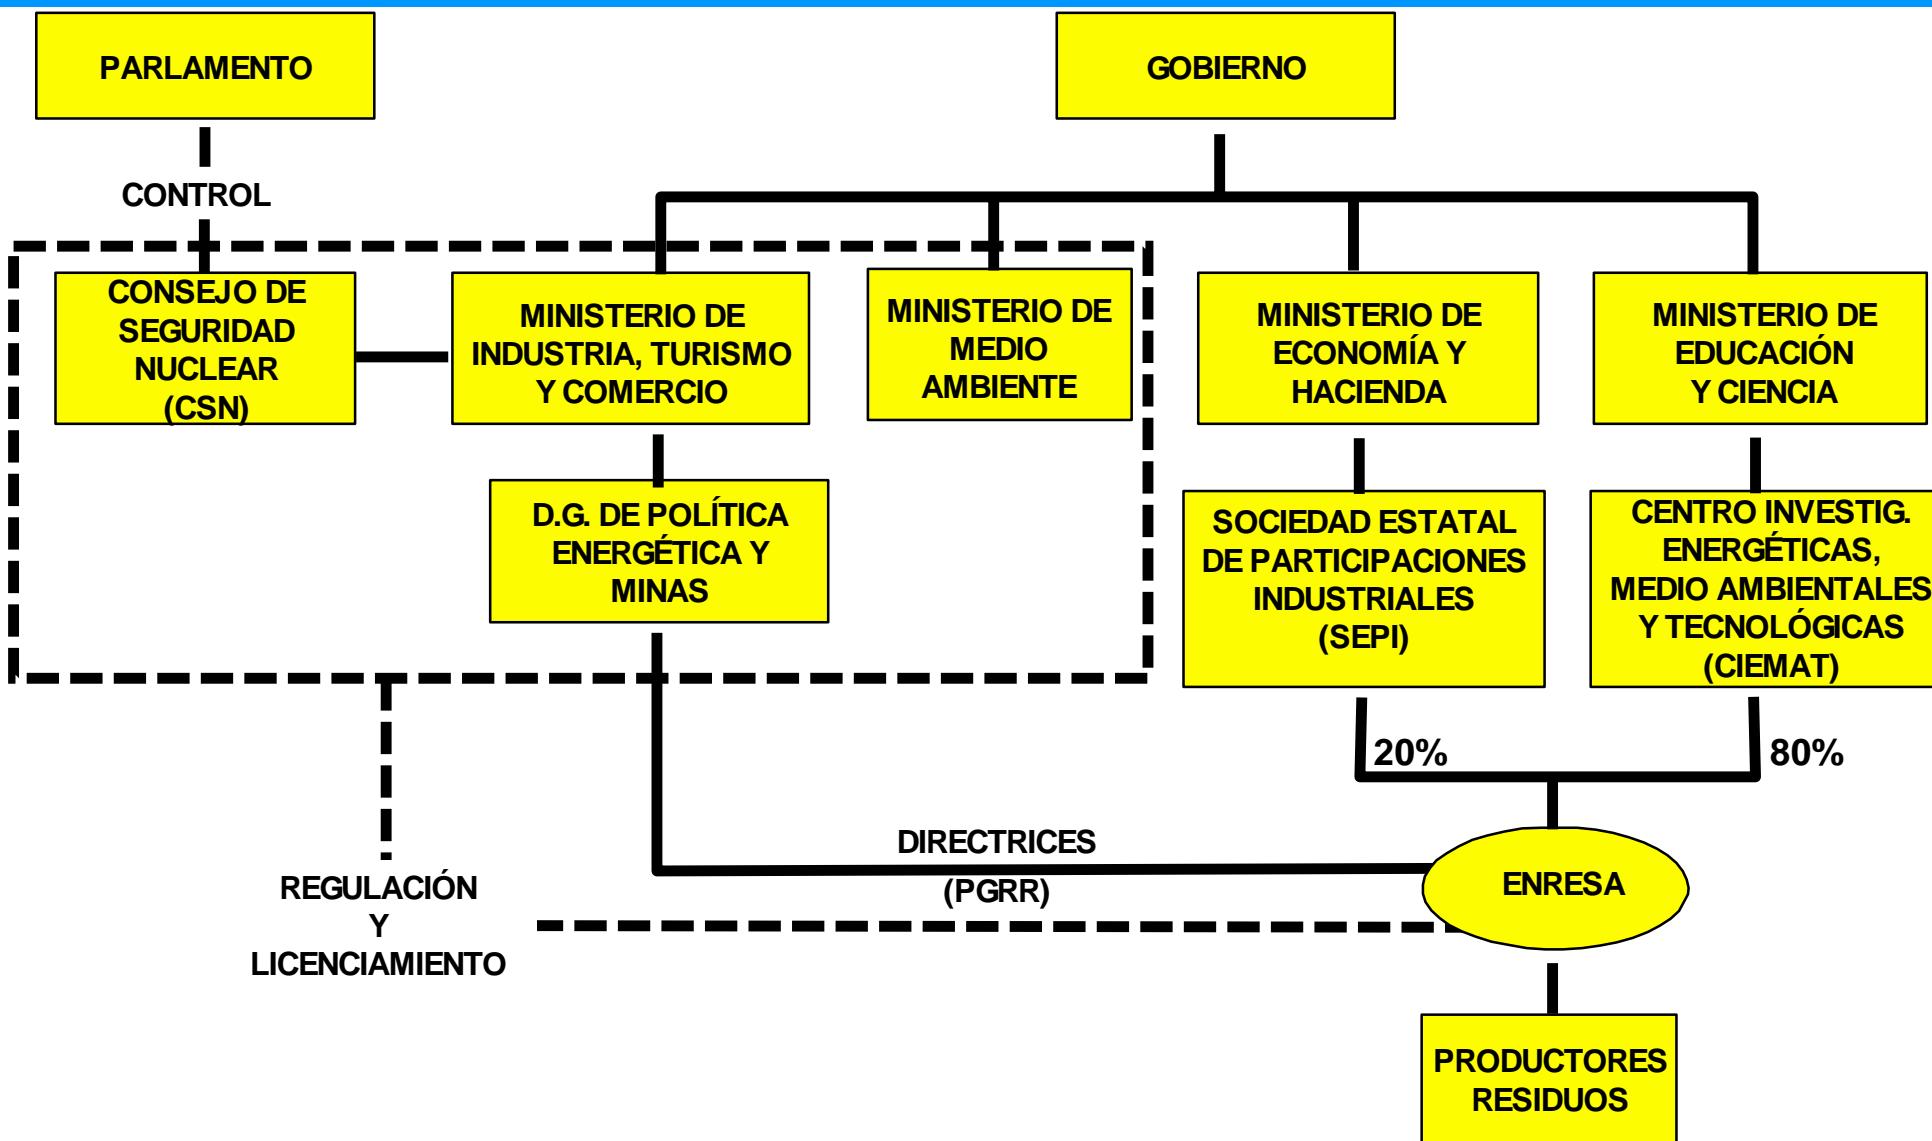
PARLAMENTO

GOBIERNO

CONTROL

CONSEJO DE SEGURIDAD NUCLEAR (CSN)

MINISTERIO DE INDUSTRIA, TURISMO Y COMERCIO

MINISTERIO DE MEDIO AMBIENTE

MINISTERIO DE ECONOMÍA Y HACIENDA

MINISTERIO DE EDUCACIÓN Y CIENCIA

D.G. DE POLÍTICA ENERGÉTICA Y MINAS

SOCIEDAD ESTATAL DE PARTICIPACIONES INDUSTRIALES (SEPI)

CENTRO INVESTIG. ENERGÉTICAS, MEDIO AMBIENTALES Y TECNOLÓGICAS (CIEMAT)

20%

80%

DIRECTRICES (PGRR)

ENRESA

REGULACIÓN Y LICENCIAMIENTO

PRODUCTORES RESIDUOS